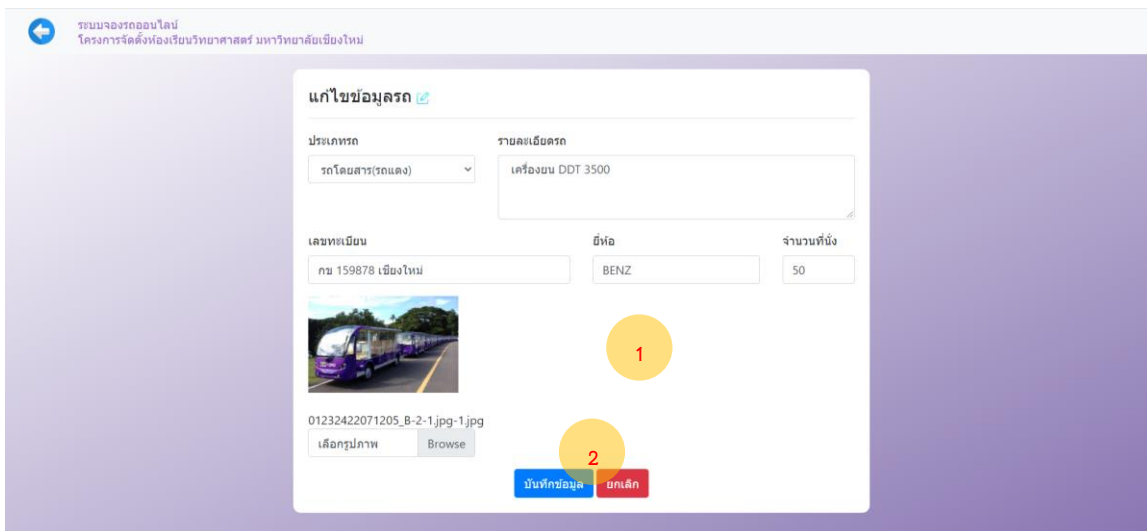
ระบบจองรถออนไลน์
โครงการจัดตั้งห้องเรียนวิทยาศาสตร์ มหาวิทยาลัยเชียงใหม่

แก้ไขข้อมูลรถ

ประเภทรถ
รถโดยสาร(รถแดง)

รายละเอียดรถ
เครื่องยนต์ DDT 3500

เลขทะเบียน
กข 159878 เชียงใหม่

ยี่ห้อ
BENZ

จำนวนที่นั่ง
50

1

01232422071205_B-2-1.jpg-1.jpg
เลือกรูปภาพ Browse

2

บันทึกข้อมูล ยกเลิก